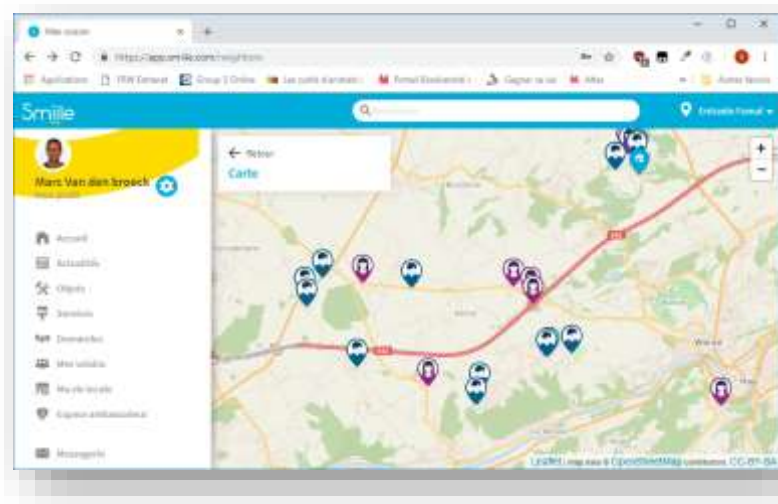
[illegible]

https://app.smiile.com/neighbors

Smiile

Marc Van den broeck

Accueil
Actualités
Objets
Services
Demandes
Mes voisins
Ma vie locale
Espace ambassadeur

Messagerie

← Retour
Carte

Leaflet | Map data © OpenStreetMap contributors, CC-BY-SA